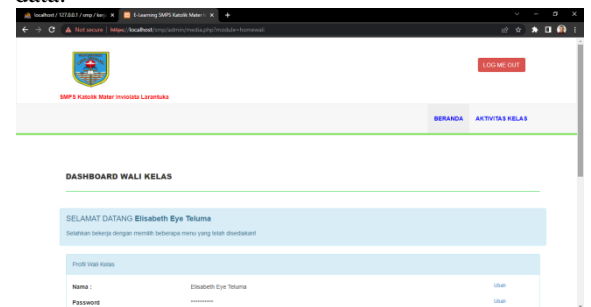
data.

localhost / 127.0.0.1 / smp / kep
E-Learning SMPS Katolik Mater I
Not secure | https://localhost/smp/admin/media.php?module=homewali

LOG ME OUT

SMPS Katolik Mater Inviolata Larantuka

BERANDA AKTIVITAS KELAS

DASHBOARD WALI KELAS

SELAMAT DATANG Elisabeth Eye Teluma

Silahkan bekerja dengan memilih beberapa menu yang telah disediakan!

Profil Wali Kelas

| Nama : | Elisabeth Eye Teluma | Ubah |
|---|---|---|
| Password | ********** | Ubah |